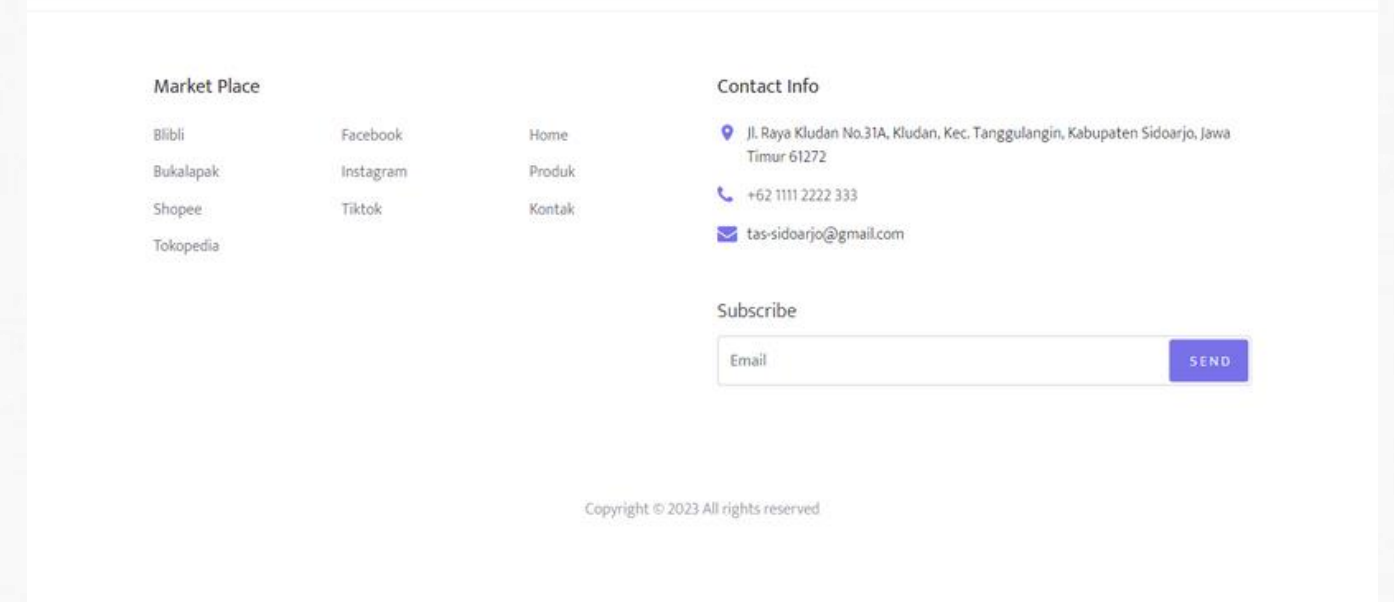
Market Place

Blibli
Bukalapak
Shopee
Tokopedia

Facebook
Instagram
Tiktok

Home
Produk
Kontak

Contact Info

Jl. Raya Kludan No.31A, Kludan, Kec. Tanggulangin, Kabupaten Sidoarjo, Jawa Timur 61272

+62 1111 2222 333

tas-sidoarjo@gmail.com

Subscribe

Email

SEND

Copyright © 2023 All rights reserved